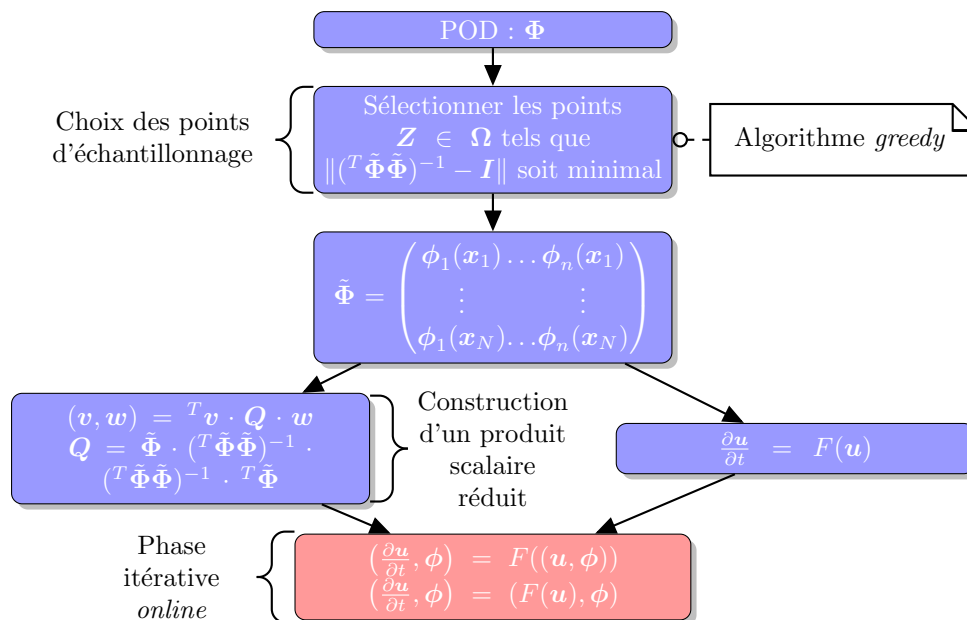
POD : $\boldsymbol{\Phi}$

Choix des points d'échantillonnage

Sélectionner les points $\boldsymbol{Z} \in \boldsymbol{\Omega}$ tels que $\|({}^T\tilde{\boldsymbol{\Phi}}\tilde{\boldsymbol{\Phi}})^{-1} - \boldsymbol{I}\|$ soit minimal

Algorithme *greedy*

$\tilde{\boldsymbol{\Phi}} = \begin{pmatrix} \boldsymbol{\phi}_1(\boldsymbol{x}_1)\ldots\boldsymbol{\phi}_n(\boldsymbol{x}_1) \\ \vdots \quad\quad \vdots \\ \boldsymbol{\phi}_1(\boldsymbol{x}_N)\ldots\boldsymbol{\phi}_n(\boldsymbol{x}_N) \end{pmatrix}$

$(\boldsymbol{v},\boldsymbol{w}) = {}^T\boldsymbol{v} \cdot \boldsymbol{Q} \cdot \boldsymbol{w}$
$\boldsymbol{Q} = \tilde{\boldsymbol{\Phi}} \cdot ({}^T\tilde{\boldsymbol{\Phi}}\tilde{\boldsymbol{\Phi}})^{-1} \cdot ({}^T\tilde{\boldsymbol{\Phi}}\tilde{\boldsymbol{\Phi}})^{-1} \cdot {}^T\tilde{\boldsymbol{\Phi}}$

Construction d'un produit scalaire réduit

$\frac{\partial \boldsymbol{u}}{\partial t} = F(\boldsymbol{u})$

Phase itérative *online*

$\left(\frac{\partial \boldsymbol{u}}{\partial t}, \boldsymbol{\phi}\right) = F((\boldsymbol{u},\boldsymbol{\phi}))$
$\left(\frac{\partial \boldsymbol{u}}{\partial t}, \boldsymbol{\phi}\right) = (F(\boldsymbol{u}),\boldsymbol{\phi})$